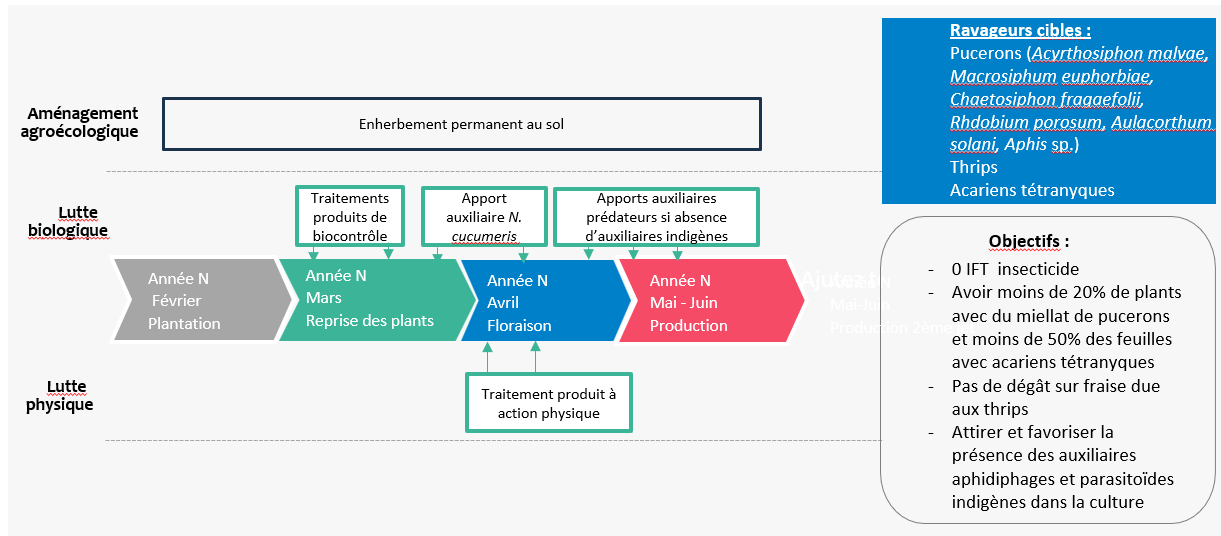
Ravageurs cibles :
Pucerons (Acyrthosiphon malvae, Macrosiphum euphorbiae, Chaetosiphon fragaefolii, Rhdobium porosum, Aulacorthum solani, Aphis sp.)
Thrips
Acariens tétranyques

Aménagement agroécologique

Enherbement permanent au sol

Lutte biologique

Traitements produits de biocontrôle

Apport auxiliaire N. cucumeris

Apports auxiliaires prédateurs si absence d'auxiliaires indigènes

Année N
Février
Plantation

Année N
Mars
Reprise des plants

Année N
Avril
Floraison

Année N
Mai - Juin
Production

Ajutez N
Mai-Juin
Production 2ème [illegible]

Lutte physique

Traitement produit à action physique

Objectifs :
- 0 IFT insecticide
- Avoir moins de 20% de plants avec du miellat de pucerons et moins de 50% des feuilles avec acariens tétranyques
- Pas de dégât sur fraise due aux thrips
- Attirer et favoriser la présence des auxiliaires aphidiphages et parasitoïdes indigènes dans la culture